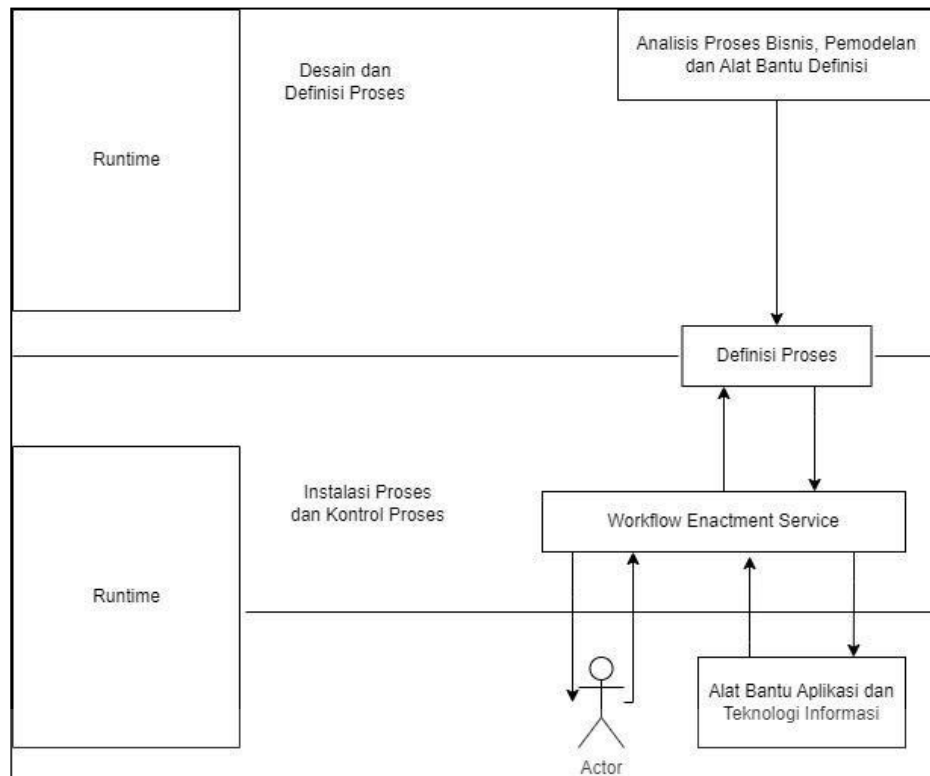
Runtime

Desain dan Definisi Proses

Analisis Proses Bisnis, Pemodelan dan Alat Bantu Definisi

Definisi Proses

Runtime

Instalasi Proses dan Kontrol Proses

Workflow Enactment Service

Actor

Alat Bantu Aplikasi dan Teknologi Informasi